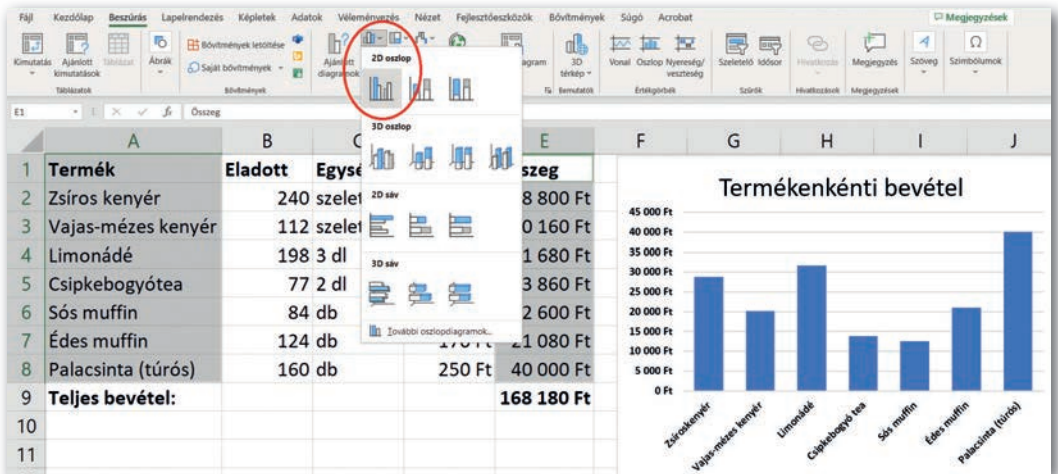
Fájl Kezdőlap Beszúrás Lapelrendezés Képletek Adatok Véleményezés Nézet Fejlesztőeszközök Bővítmények Súgó Acrobat Megjegyzések

Kimutatás Ajánlott kimutatások Táblázat Ábrák Bővítmények letöltése Saját bővítmények Ajánlott diagramok Diagram 3D térkép Vonal Oszlop Nyereség/veszteség Szeletelő Idősor Hivatkozás Megjegyzés Szöveg Szimbólumok

Táblázatok Bővítmények Bemutatók Értékgörbék Szűrők Hivatkozások Megjegyzések

E1 Összeg

2D oszlop

3D oszlop

2D sáv

3D sáv

További oszlopdiagramok...

| | A | B | C | D | E |
|---|---|---|---|---|---|
| 1 | Termék | Eladott | Egys | | sszeg |
| 2 | Zsíros kenyér | 240 | szelet | | 8 800 Ft |
| 3 | Vajas-mézes kenyér | 112 | szelet | | 0 160 Ft |
| 4 | Limonádé | 198 | 3 dl | | 1 680 Ft |
| 5 | Csipkebogyótea | 77 | 2 dl | | 3 860 Ft |
| 6 | Sós muffin | 84 | db | | 2 600 Ft |
| 7 | Édes muffin | 124 | db | 170 Ft | 21 080 Ft |
| 8 | Palacsinta (túrós) | 160 | db | 250 Ft | 40 000 Ft |
| 9 | Teljes bevétel: | | | | 168 180 Ft |
| 10 | | | | | |
| 11 | | | | | |

F G H I J

Termékenkénti bevétel

45 000 Ft
40 000 Ft
35 000 Ft
30 000 Ft
25 000 Ft
20 000 Ft
15 000 Ft
10 000 Ft
5 000 Ft
0 Ft

Zsíros kenyér Vajas-mézes kenyér Limonádé Csipkebogyó tea Sós muffin Édes muffin Palacsinta (túrós)